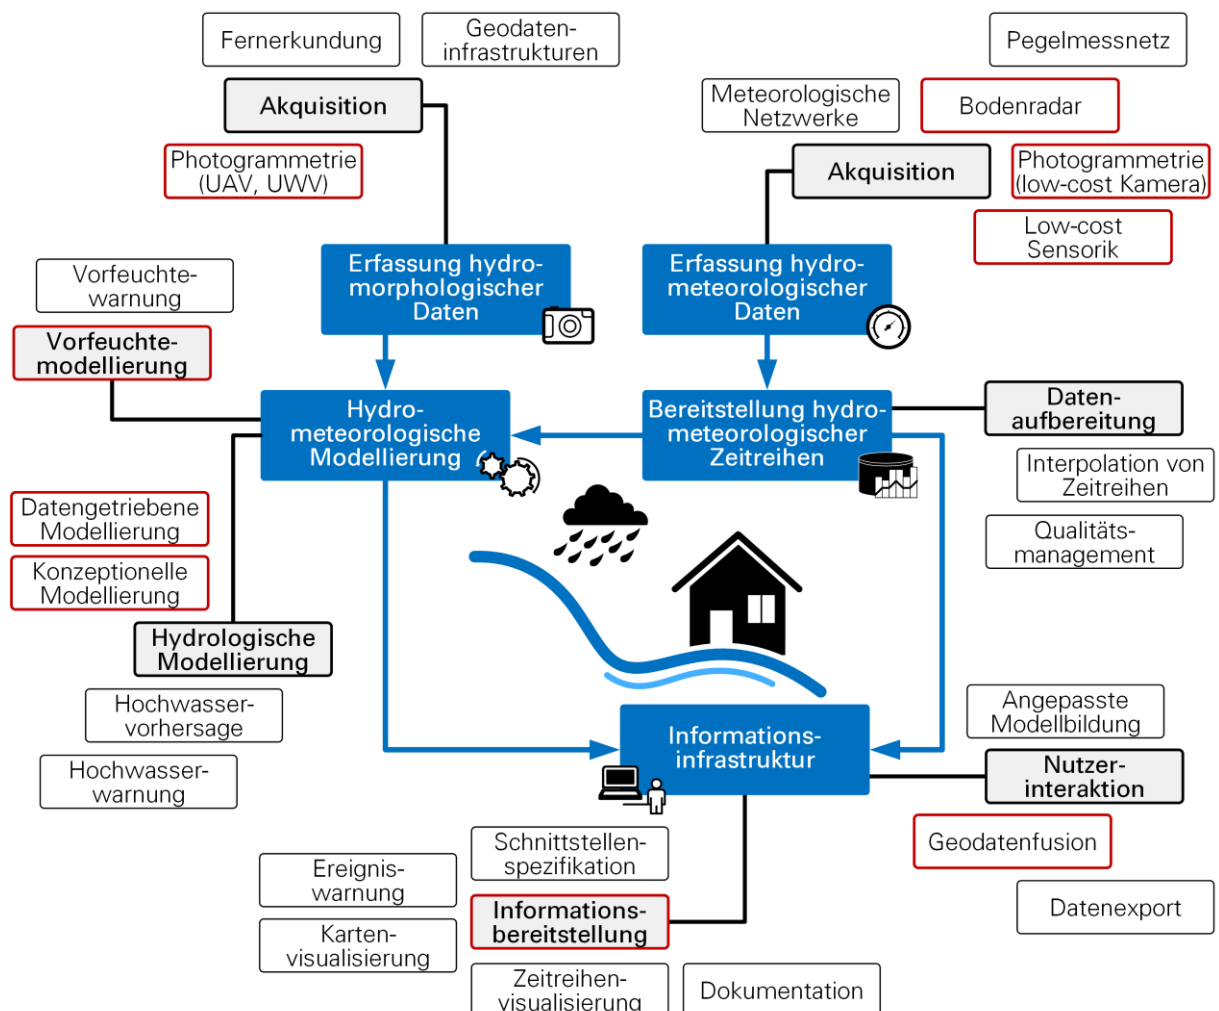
Fernerkundung

Geodateninfrastrukturen

Akquisition

Photogrammetrie (UAV, UWV)

Pegelmessnetz

Meteorologische Netzwerke

Bodenradar

Akquisition

Photogrammetrie (low-cost Kamera)

Low-cost Sensorik

Vorfeuchtewarnung

Vorfeuchtemodellierung

Erfassung hydromorphologischer Daten

Erfassung hydrometeorologischer Daten

Hydrometeorologische Modellierung

Bereitstellung hydrometeorologischer Zeitreihen

Datenaufbereitung

Interpolation von Zeitreihen

Qualitätsmanagement

Datengetriebene Modellierung

Konzeptionelle Modellierung

Hydrologische Modellierung

Hochwasservorhersage

Hochwasserwarnung

Angepasste Modellbildung

Informationsinfrastruktur

Nutzerinteraktion

Geodatenfusion

Datenexport

Schnittstellenspezifikation

Ereigniswarnung

Kartenvisualisierung

Informationsbereitstellung

Zeitreihenvisualisierung

Dokumentation